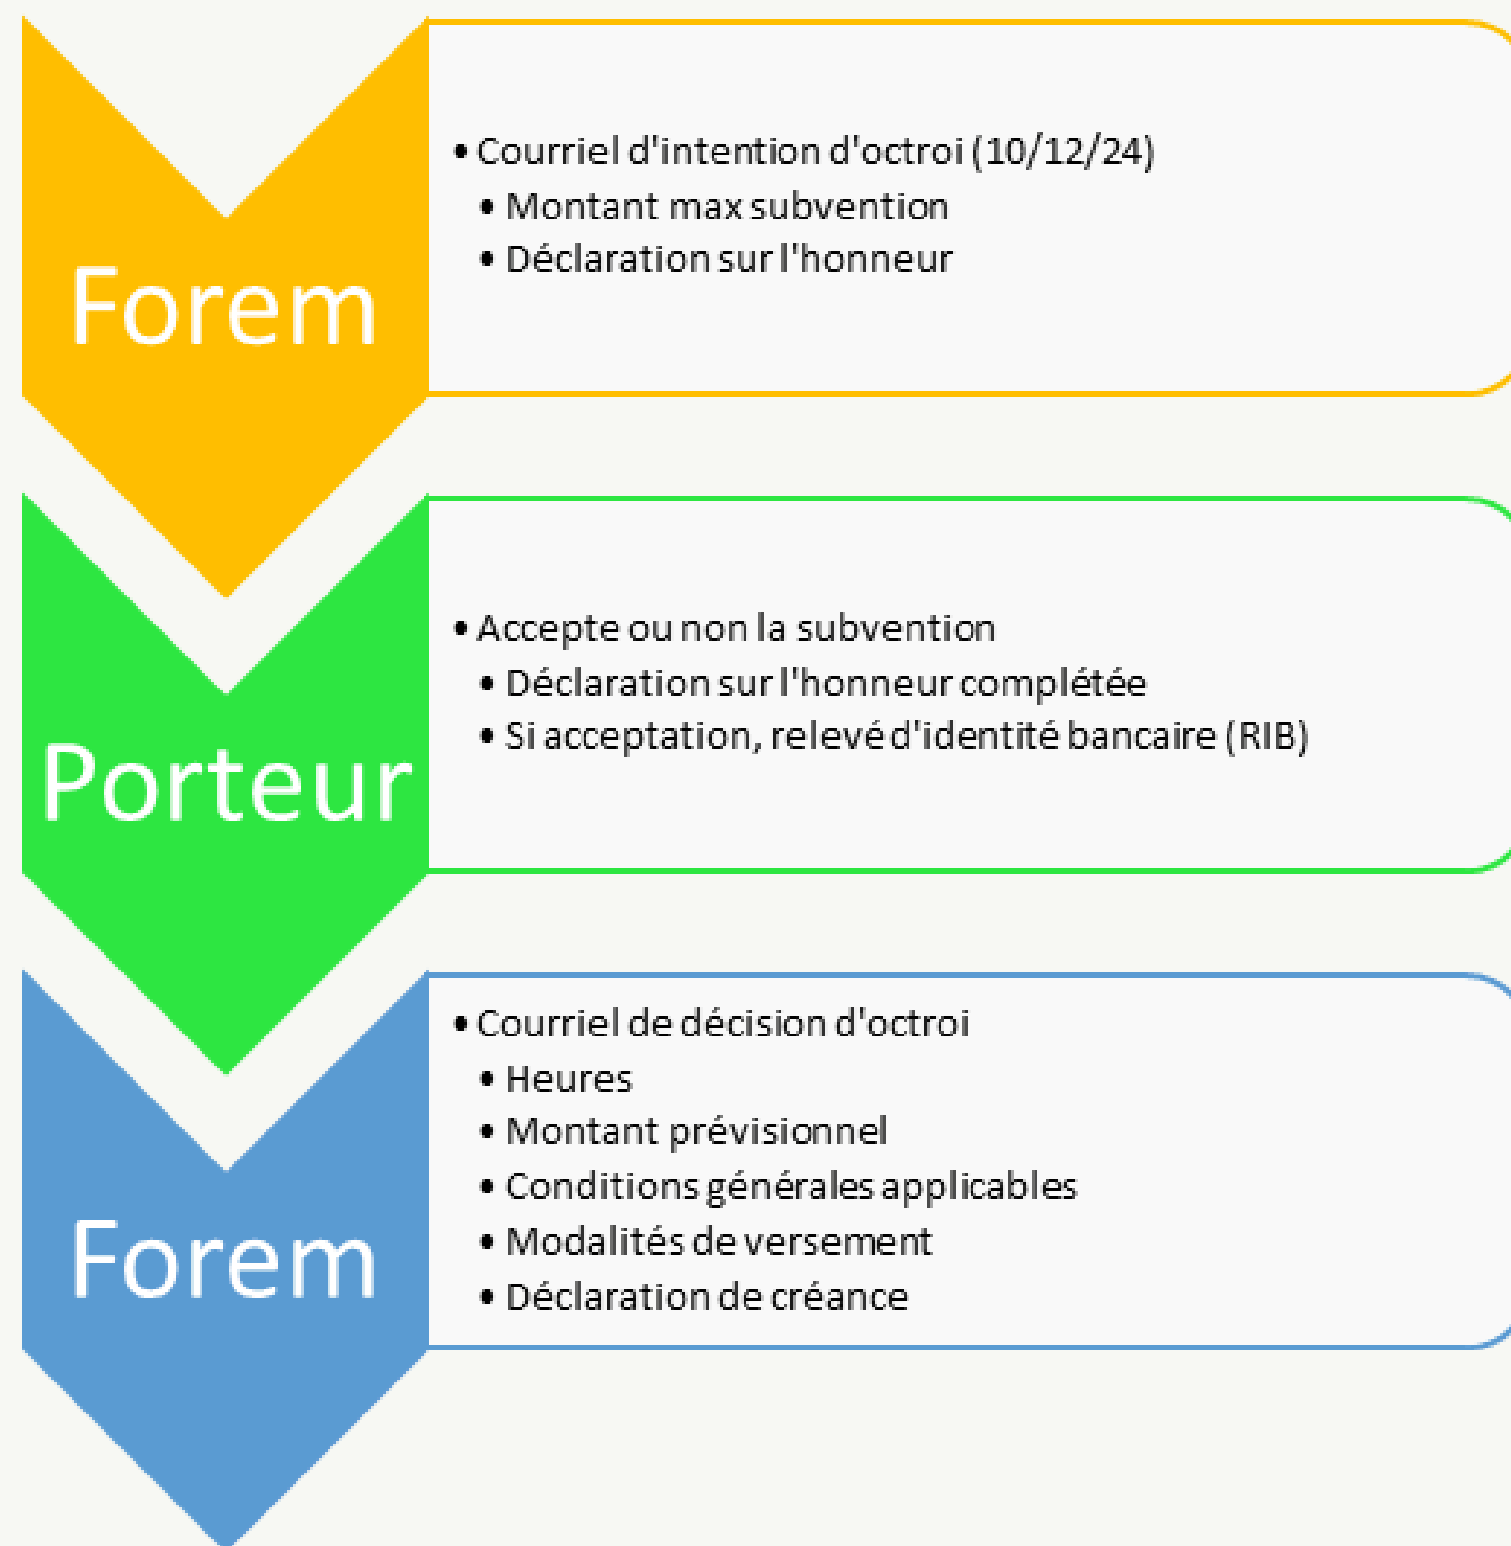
Forem

• Courriel d'intention d'octroi (10/12/24)
• Montant max subvention
• Déclaration sur l'honneur

Porteur

• Accepte ou non la subvention
• Déclaration sur l'honneur complétée
• Si acceptation, relevé d'identité bancaire (RIB)

Forem

• Courriel de décision d'octroi
• Heures
• Montant prévisionnel
• Conditions générales applicables
• Modalités de versement
• Déclaration de créance